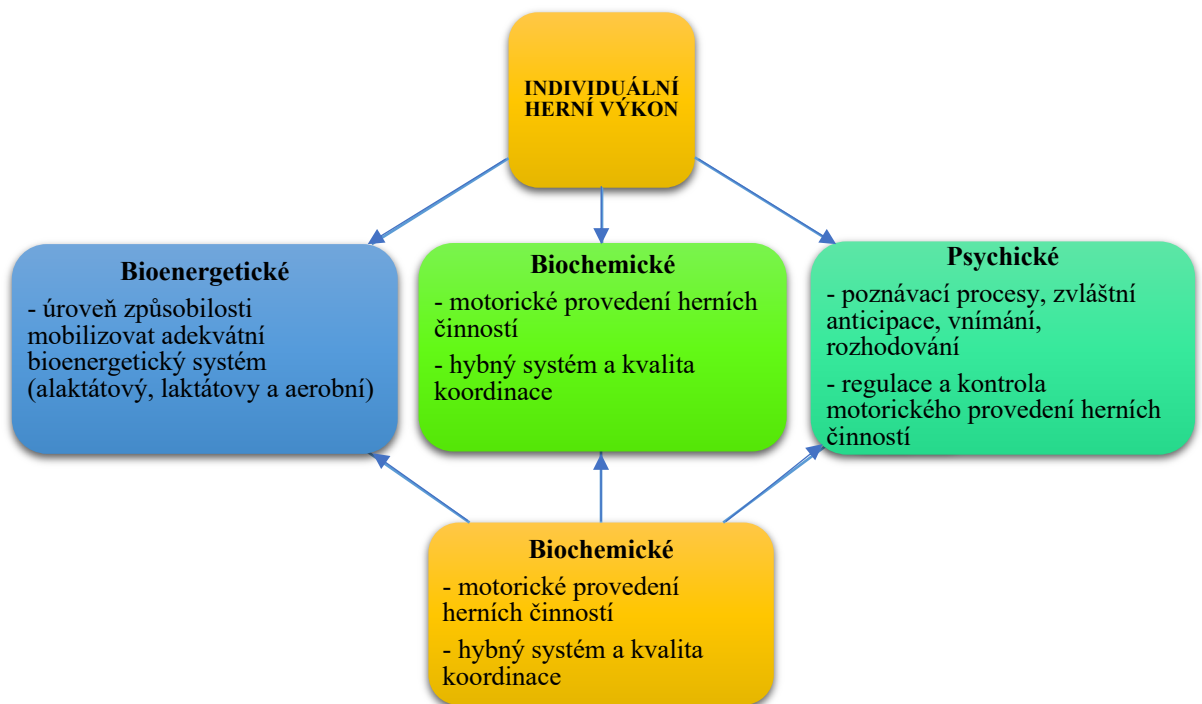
INDIVIDUÁLNÍ HERNÍ VÝKON

Bioenergetické

- úroveň způsobilosti mobilizovat adekvátní bioenergetický systém (alaktátový, laktátovy a aerobní)

Biochemické

- motorické provedení herních činností

- hybný systém a kvalita koordinace

Psychické

- poznávací procesy, zvláštní anticipace, vnímání, rozhodování

- regulace a kontrola motorického provedení herních činností

Biochemické

- motorické provedení herních činností

- hybný systém a kvalita koordinace